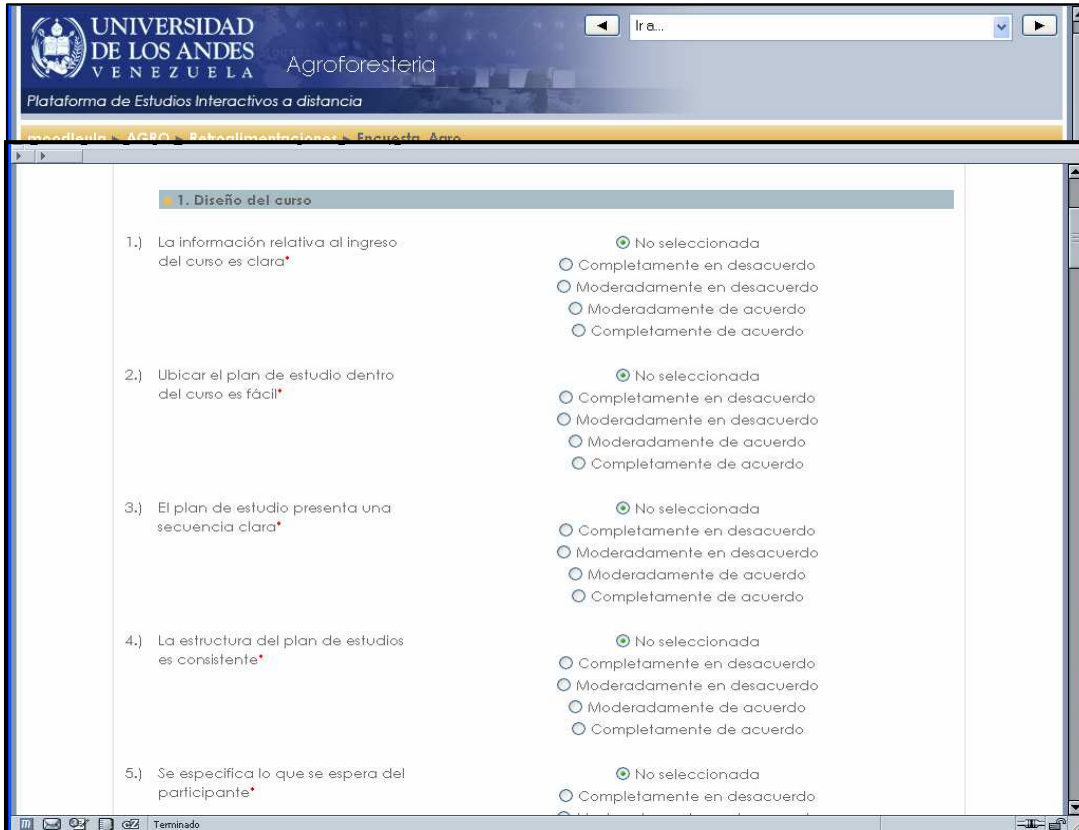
UNIVERSIDAD DE LOS ANDES VENEZUELA

Agroforesteria

Plataforma de Estudios Interactivos a distancia

Ir a...

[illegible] ► AGRO ► Retroalimentaciones ► Encuesta_Agro

1. Diseño del curso

1.) La información relativa al ingreso del curso es clara*

No seleccionada
Completamente en desacuerdo
Moderadamente en desacuerdo
Moderadamente de acuerdo
Completamente de acuerdo

2.) Ubicar el plan de estudio dentro del curso es fácil*

No seleccionada
Completamente en desacuerdo
Moderadamente en desacuerdo
Moderadamente de acuerdo
Completamente de acuerdo

3.) El plan de estudio presenta una secuencia clara*

No seleccionada
Completamente en desacuerdo
Moderadamente en desacuerdo
Moderadamente de acuerdo
Completamente de acuerdo

4.) La estructura del plan de estudios es consistente*

No seleccionada
Completamente en desacuerdo
Moderadamente en desacuerdo
Moderadamente de acuerdo
Completamente de acuerdo

5.) Se especifica lo que se espera del participante*

No seleccionada
Completamente en desacuerdo
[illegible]

Terminado